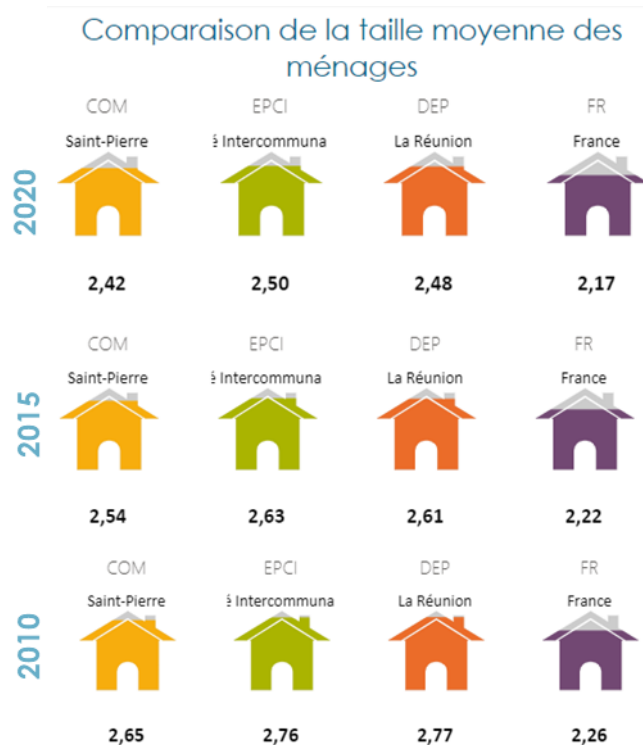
Comparaison de la taille moyenne des ménages

2020

COM
Saint-Pierre
2,42

EPCI
é Intercommuna
2,50

DEP
La Réunion
2,48

FR
France
2,17

2015

COM
Saint-Pierre
2,54

EPCI
é Intercommuna
2,63

DEP
La Réunion
2,61

FR
France
2,22

2010

COM
Saint-Pierre
2,65

EPCI
é Intercommuna
2,76

DEP
La Réunion
2,77

FR
France
2,26